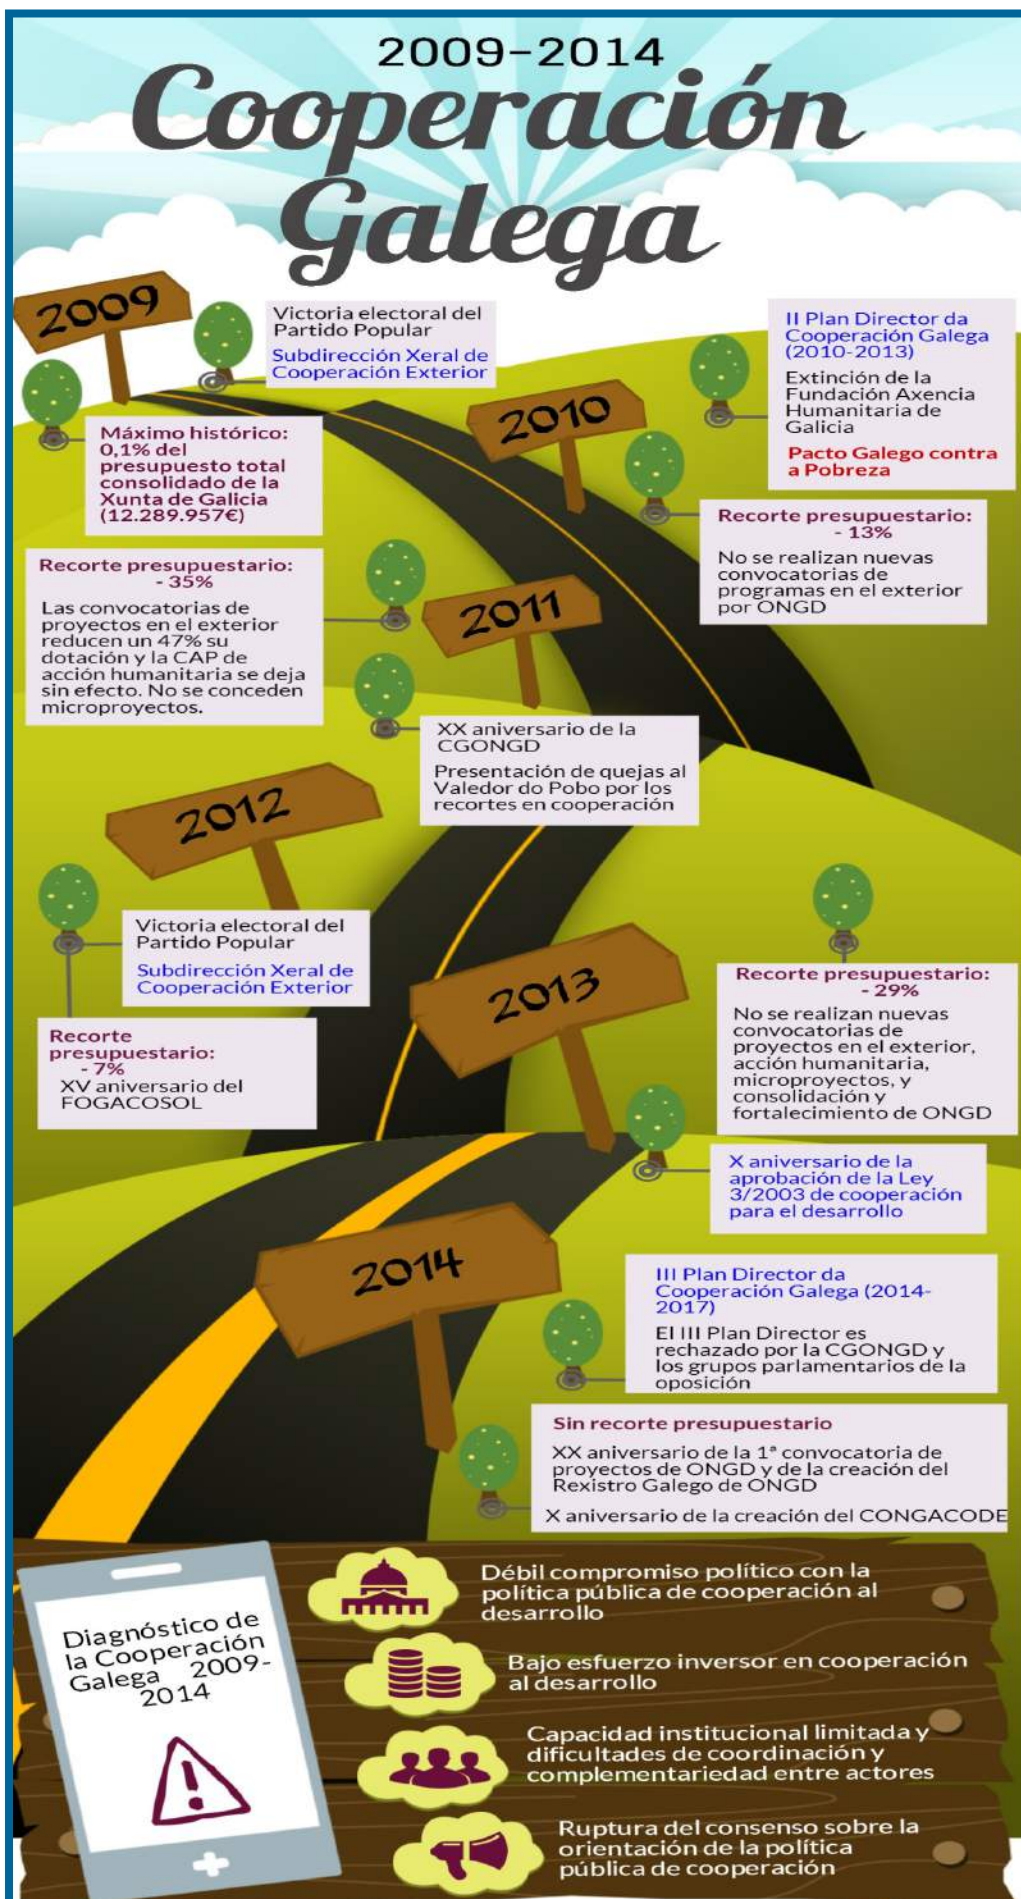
2009-2014

Cooperación Galega

2009

Victoria electoral del Partido Popular

Subdirección Xeral de Cooperación Exterior

Máximo histórico: 0,1% del presupuesto total consolidado de la Xunta de Galicia (12.289.957€)

2010

II Plan Director da Cooperación Galega (2010-2013)

Extinción de la Fundación Axencia Humanitaria de Galicia

Pacto Galego contra a Pobreza

Recorte presupuestario: - 13%

No se realizan nuevas convocatorias de programas en el exterior por ONGD

2011

Recorte presupuestario: - 35%

Las convocatorias de proyectos en el exterior reducen un 47% su dotación y la CAP de acción humanitaria se deja sin efecto. No se conceden microproyectos.

XX aniversario de la CGONGD

Presentación de quejas al Valedor do Pobo por los recortes en cooperación

2012

Victoria electoral del Partido Popular

Subdirección Xeral de Cooperación Exterior

Recorte presupuestario: - 7%

XV aniversario del FOGACOSOL

2013

Recorte presupuestario: - 29%

No se realizan nuevas convocatorias de proyectos en el exterior, acción humanitaria, microproyectos, y consolidación y fortalecimiento de ONGD

X aniversario de la aprobación de la Ley 3/2003 de cooperación para el desarrollo

2014

III Plan Director da Cooperación Galega (2014-2017)

El III Plan Director es rechazado por la CGONGD y los grupos parlamentarios de la oposición

Sin recorte presupuestario

XX aniversario de la 1ª convocatoria de proyectos de ONGD y de la creación del Rexistro Galego de ONGD

X aniversario de la creación del CONGACODE

Diagnóstico de la Cooperación Galega 2009-2014

Débil compromiso político con la política pública de cooperación al desarrollo

Bajo esfuerzo inversor en cooperación al desarrollo

Capacidad institucional limitada y dificultades de coordinación y complementariedad entre actores

Ruptura del consenso sobre la orientación de la política pública de cooperación